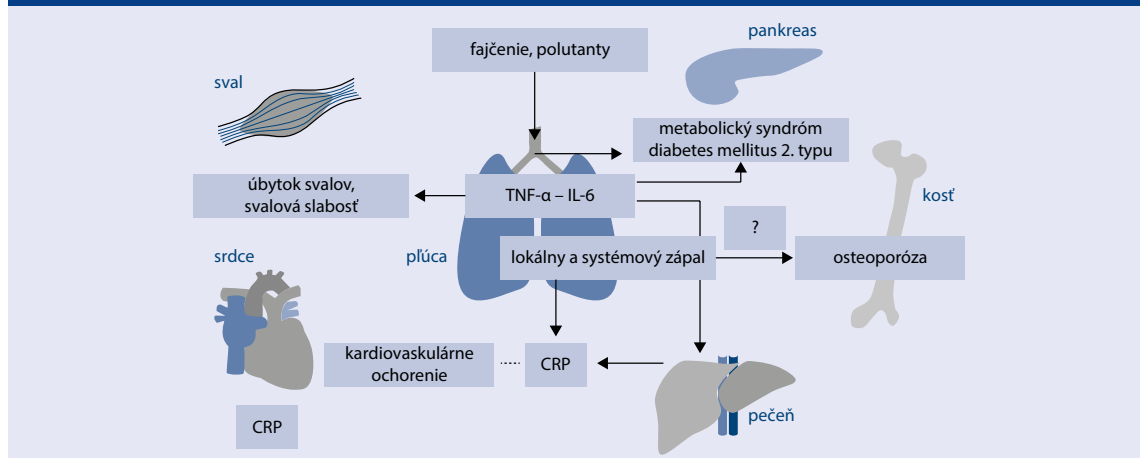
fajčenie, polutanty

pankreas

sval

metabolický syndróm
diabetes mellitus 2. typu

úbytok svalov,
svalová slabosť

TNF-α – IL-6

kosť

?

srdce

pľúca

lokálny a systémový zápal

osteoporóza

kardiovaskulárne
ochorenie

CRP

pečeň

CRP